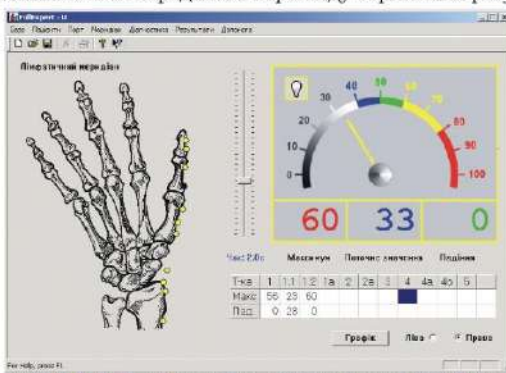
FollExpert - [i]

База  Пацієнти  Тест  Медикам  Діагностика  Результати  Допомога

Лімфатичний меридіан

0
10
20
30
40
50
60
70
80
90
100

60 | 33 | 0

Час: 2,0с  Максимум  Поточне значення  Падіння

| Т-ка | 1 | 1.1 | 1.2 | 1а | 2 | 2а | 3 | 4 | 4а | 4б | 5 |
|---|---|---|---|---|---|---|---|---|---|---|---|
| Макс | 56 | 28 | 60 | | | | | | | | |
| Пад. | 0 | 28 | 0 | | | | | | | | |

Графік  Ліва  Права

For Help, press F1